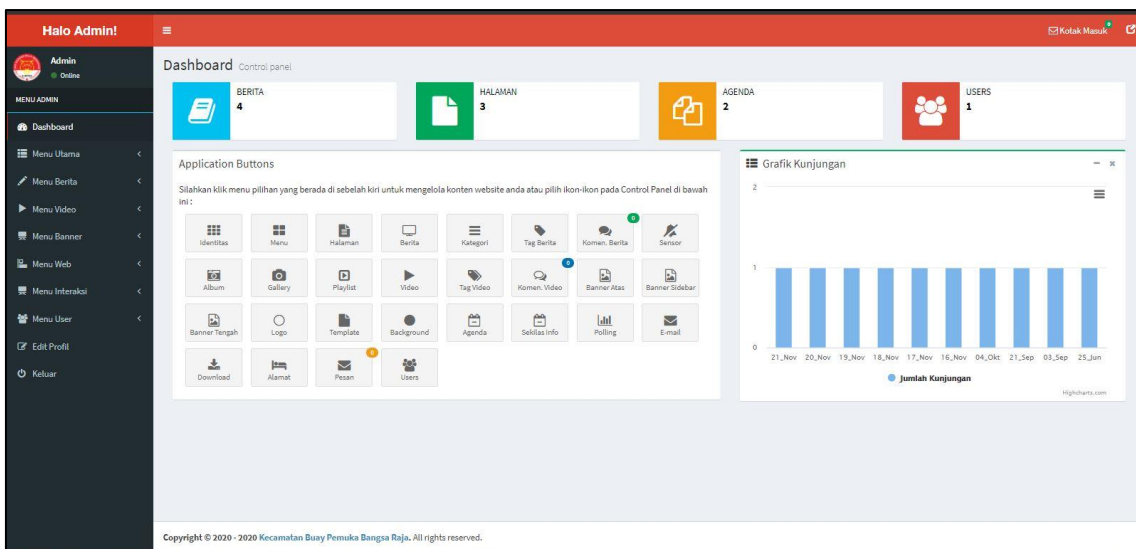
Halo Admin!

Kotak Masuk

Admin
Online

MENU ADMIN
Dashboard
Menu Utama
Menu Berita
Menu Video
Menu Banner
Menu Web
Menu Interaksi
Menu User
Edit Profil
Keluar

Dashboard Control panel

BERITA
4

HALAMAN
3

AGENDA
2

USERS
1

Application Buttons

Silahkan klik menu pilihan yang berada di sebelah kiri untuk mengelola konten website anda atau pilih ikon-ikon pada Control Panel di bawah ini :

Identitas
Menu
Halaman
Berita
Kategori
Tag Berita
0
Komen. Berita
Sensor
Album
Gallery
Playlist
Video
Tag Video
0
Komen. Video
Banner Atas
Banner Sidebar
Banner Tengah
Logo
Template
Background
Agenda
Sekilas Info
Polling
E-mail
Download
Alamat
0
Pesan
Users

Grafik Kunjungan

2
1
0

21_Nov 20_Nov 19_Nov 18_Nov 17_Nov 16_Nov 04_Okt 21_Sep 03_Sep 25_Jun

Jumlah Kunjungan

Highcharts.com

Copyright © 2020 - 2020 Kecamatan Buay Pemuka Bangsa Raja. All rights reserved.